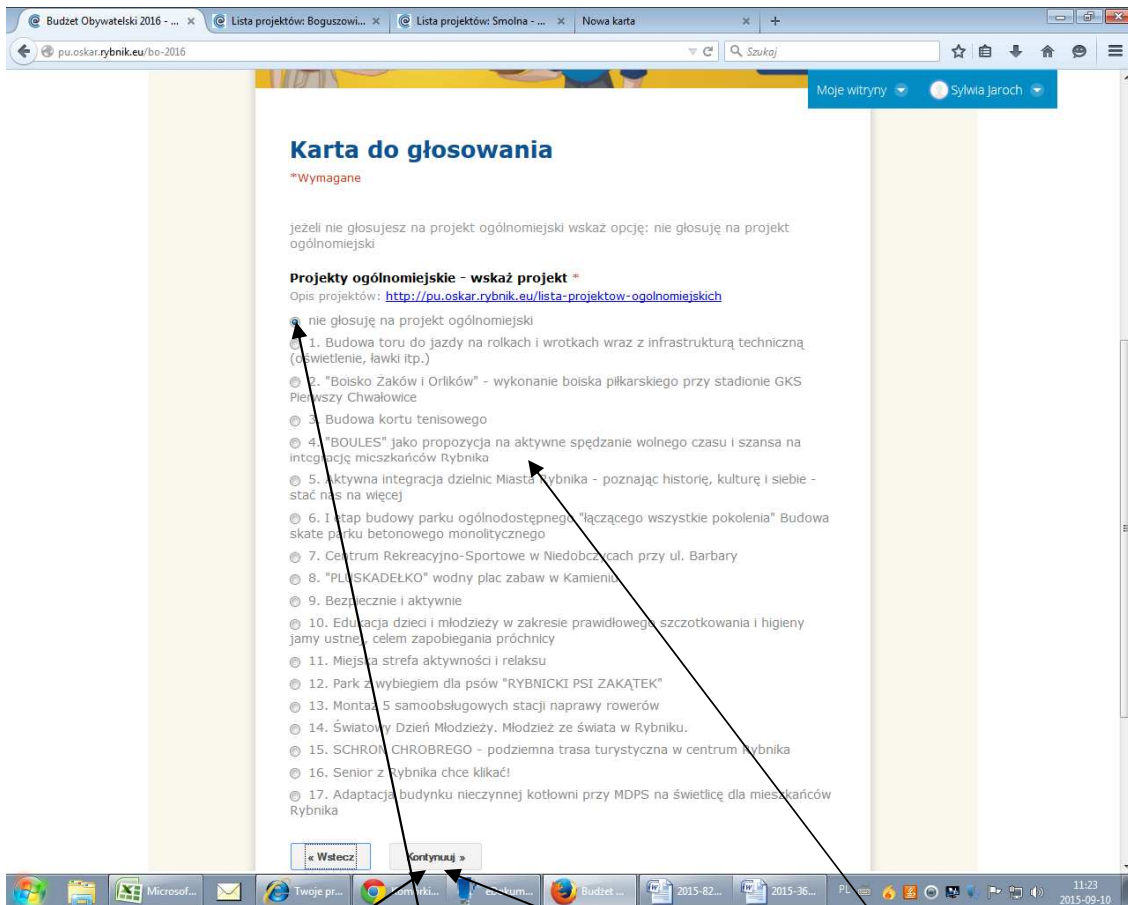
Budżet Obywatelski 2016 - ... × | Lista projektów: Boguszowi... × | Lista projektów: Smolna - ... × | Nowa karta × | +

pu.oskar.rybnik.eu/bo-2016

Szukaj

Moje witryny | Sylwia Jaroch

Karta do głosowania
*Wymagane

jeżeli nie głosujesz na projekt ogólnomiejski wskaż opcję: nie głosuję na projekt ogólnomiejski

Projekty ogólnomiejskie - wskaż projekt *
Opis projektów: http://pu.oskar.rybnik.eu/lista-projektow-ogolnomiejskich

nie głosuję na projekt ogólnomiejski
1. Budowa toru do jazdy na rolkach i wrotkach wraz z infrastrukturą techniczną (oświetlenie, ławki itp.)
2. "Boisko Żaków i Orlików" - wykonanie boiska piłkarskiego przy stadionie GKS Pierwszy Chwałowice
3. Budowa kortu tenisowego
4. "BOULES" jako propozycja na aktywne spędzanie wolnego czasu i szansa na integrację mieszkańców Rybnika
5. Aktywna integracja dzielnic Miasta Rybnika - poznając historię, kulturę i siebie - stać nas na więcej
6. I etap budowy parku ogólnodostępnego "łączącego wszystkie pokolenia" Budowa skate parku betonowego monolitycznego
7. Centrum Rekreacyjno-Sportowe w Niedobczycach przy ul. Barbary
8. "PLUSKADEŁKO" wodny plac zabaw w Kamieniu
9. Bezpiecznie i aktywnie
10. Edukacja dzieci i młodzieży w zakresie prawidłowego szczotkowania i higieny jamy ustnej, celem zapobiegania próchnicy
11. Miejska strefa aktywności i relaksu
12. Park z wybiegiem dla psów "RYBNICKI PSI ZAKĄTEK"
13. Montaż 5 samoobsługowych stacji naprawy rowerów
14. Światowy Dzień Młodzieży. Młodzież ze świata w Rybniku.
15. SCHRON CHROBREGO - podziemna trasa turystyczna w centrum Rybnika
16. Senior z Rybnika chce klikać!
17. Adaptacja budynku nieczynnej kotłowni przy MDPS na świetlicę dla mieszkańców Rybnika

« Wstecz | Kontynuuj »

Microsof... | Twoje pr... | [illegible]rki... | eDokum... | Budżet ... | 2015-82... | 2015-36... | PL | 11:23 2015-09-10